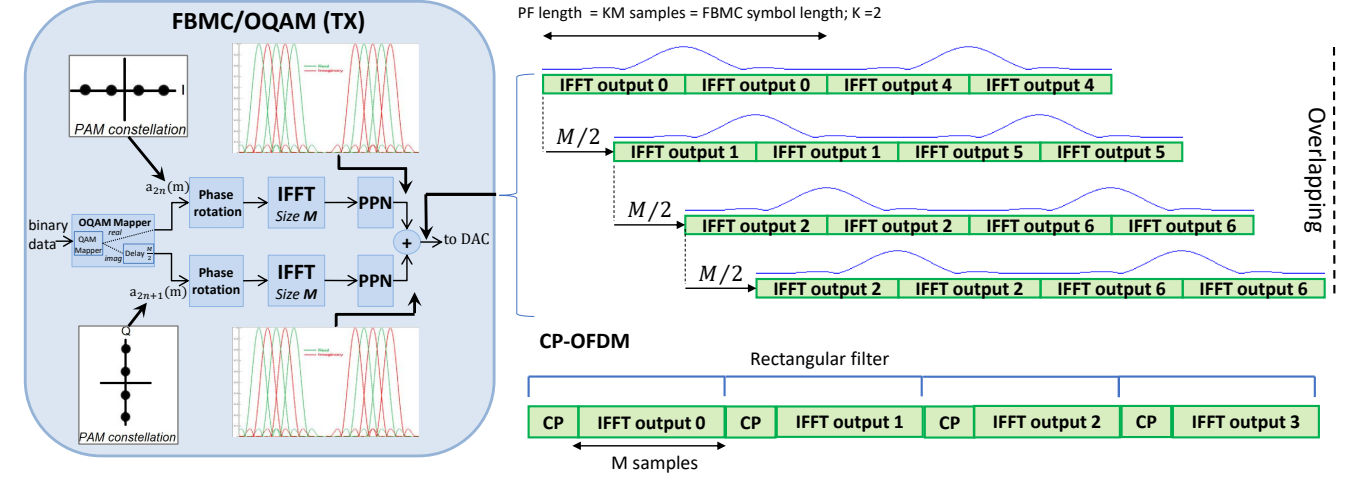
FBMC/OQAM (TX)

I

PAM constellation

$a_{2n}(m)$

binary data

OQAM Mapper

QAM Mapper

real

imag

Delay $\frac{M}{2}$

Phase rotation

IFFT
Size M

PPN

Real
Imaginary

+

to DAC

$a_{2n+1}(m)$

Phase rotation

IFFT
Size M

PPN

Q

PAM constellation

Real
Imaginary

PF length = KM samples = FBMC symbol length; K =2

IFFT output 0 | IFFT output 0 | IFFT output 4 | IFFT output 4

$M/2$

IFFT output 1 | IFFT output 1 | IFFT output 5 | IFFT output 5

$M/2$

IFFT output 2 | IFFT output 2 | IFFT output 6 | IFFT output 6

$M/2$

IFFT output 2 | IFFT output 2 | IFFT output 6 | IFFT output 6

Overlapping

CP-OFDM

Rectangular filter

CP | IFFT output 0 | CP | IFFT output 1 | CP | IFFT output 2 | CP | IFFT output 3

M samples